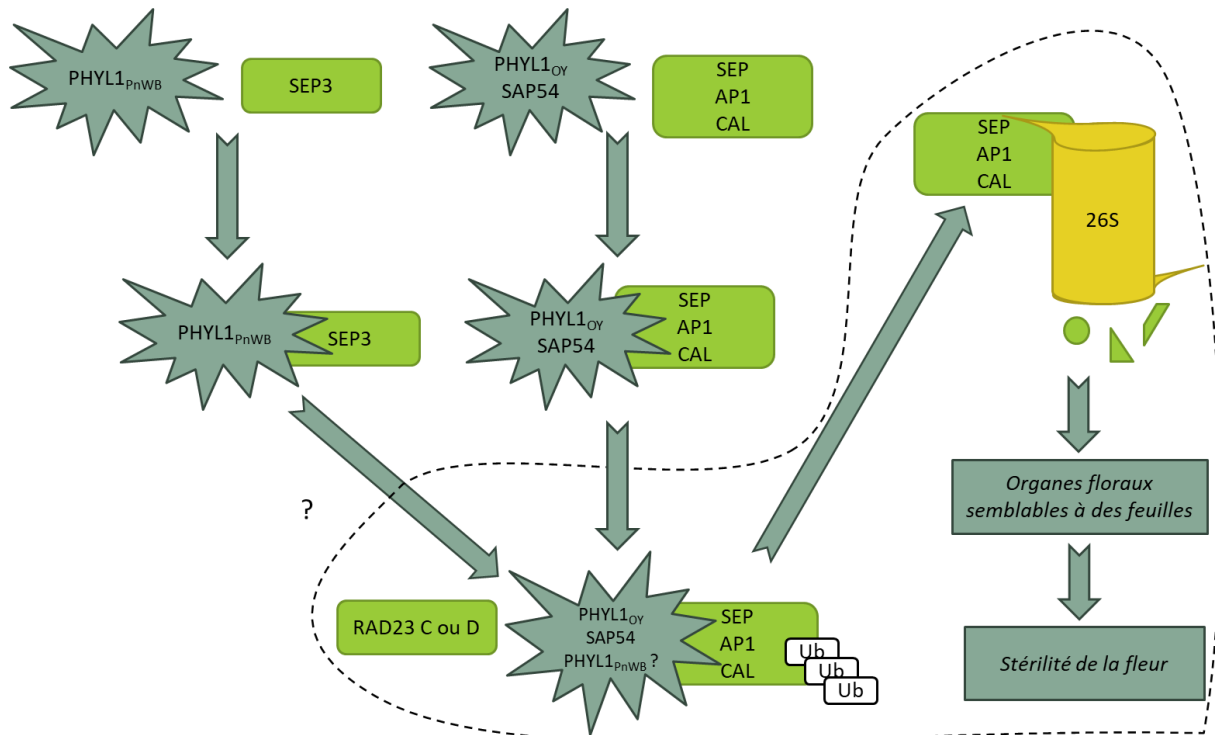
$PHYL1_{PnWB}$

SEP3

$PHYL1_{OY}$
SAP54

SEP
AP1
CAL

SEP
AP1
CAL

26S

$PHYL1_{PnWB}$

SEP3

$PHYL1_{OY}$
SAP54

SEP
AP1
CAL

?

RAD23 C ou D

$PHYL1_{OY}$
SAP54
$PHYL1_{PnWB}$ ?

SEP
AP1
CAL

Ub
Ub
Ub

*Organes floraux semblables à des feuilles*

*Stérilité de la fleur*